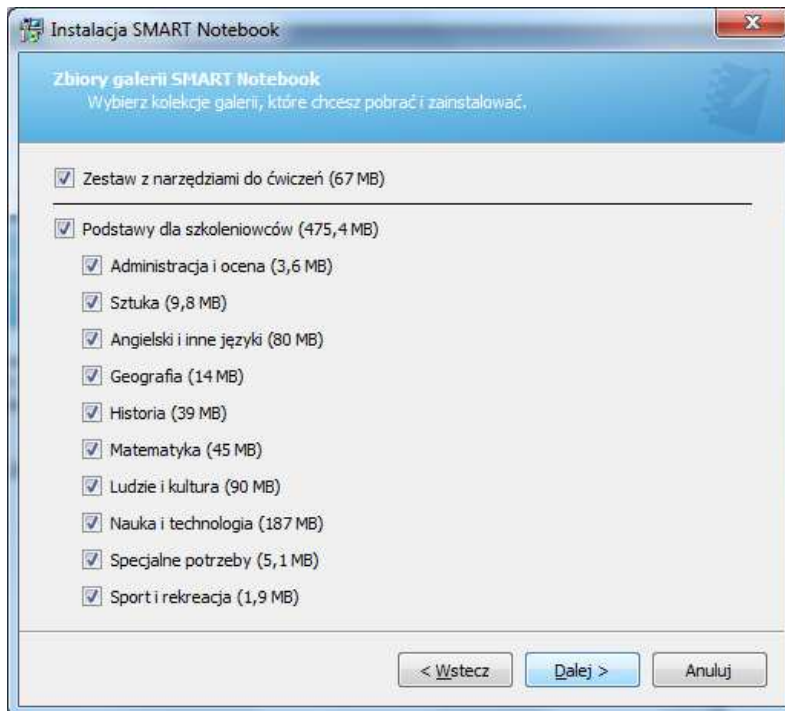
Instalacja SMART Notebook

Zbiory galerii SMART Notebook
Wybierz kolekcje galerii, które chcesz pobrać i zainstalować.

Zestaw z narzędziami do ćwiczeń (67 MB)

Podstawy dla szkoleniowców (475,4 MB)

Administracja i ocena (3,6 MB)

Sztuka (9,8 MB)

Angielski i inne języki (80 MB)

Geografia (14 MB)

Historia (39 MB)

Matematyka (45 MB)

Ludzie i kultura (90 MB)

Nauka i technologia (187 MB)

Specjalne potrzeby (5,1 MB)

Sport i rekreacja (1,9 MB)

< Wstecz | Dalej > | Anuluj